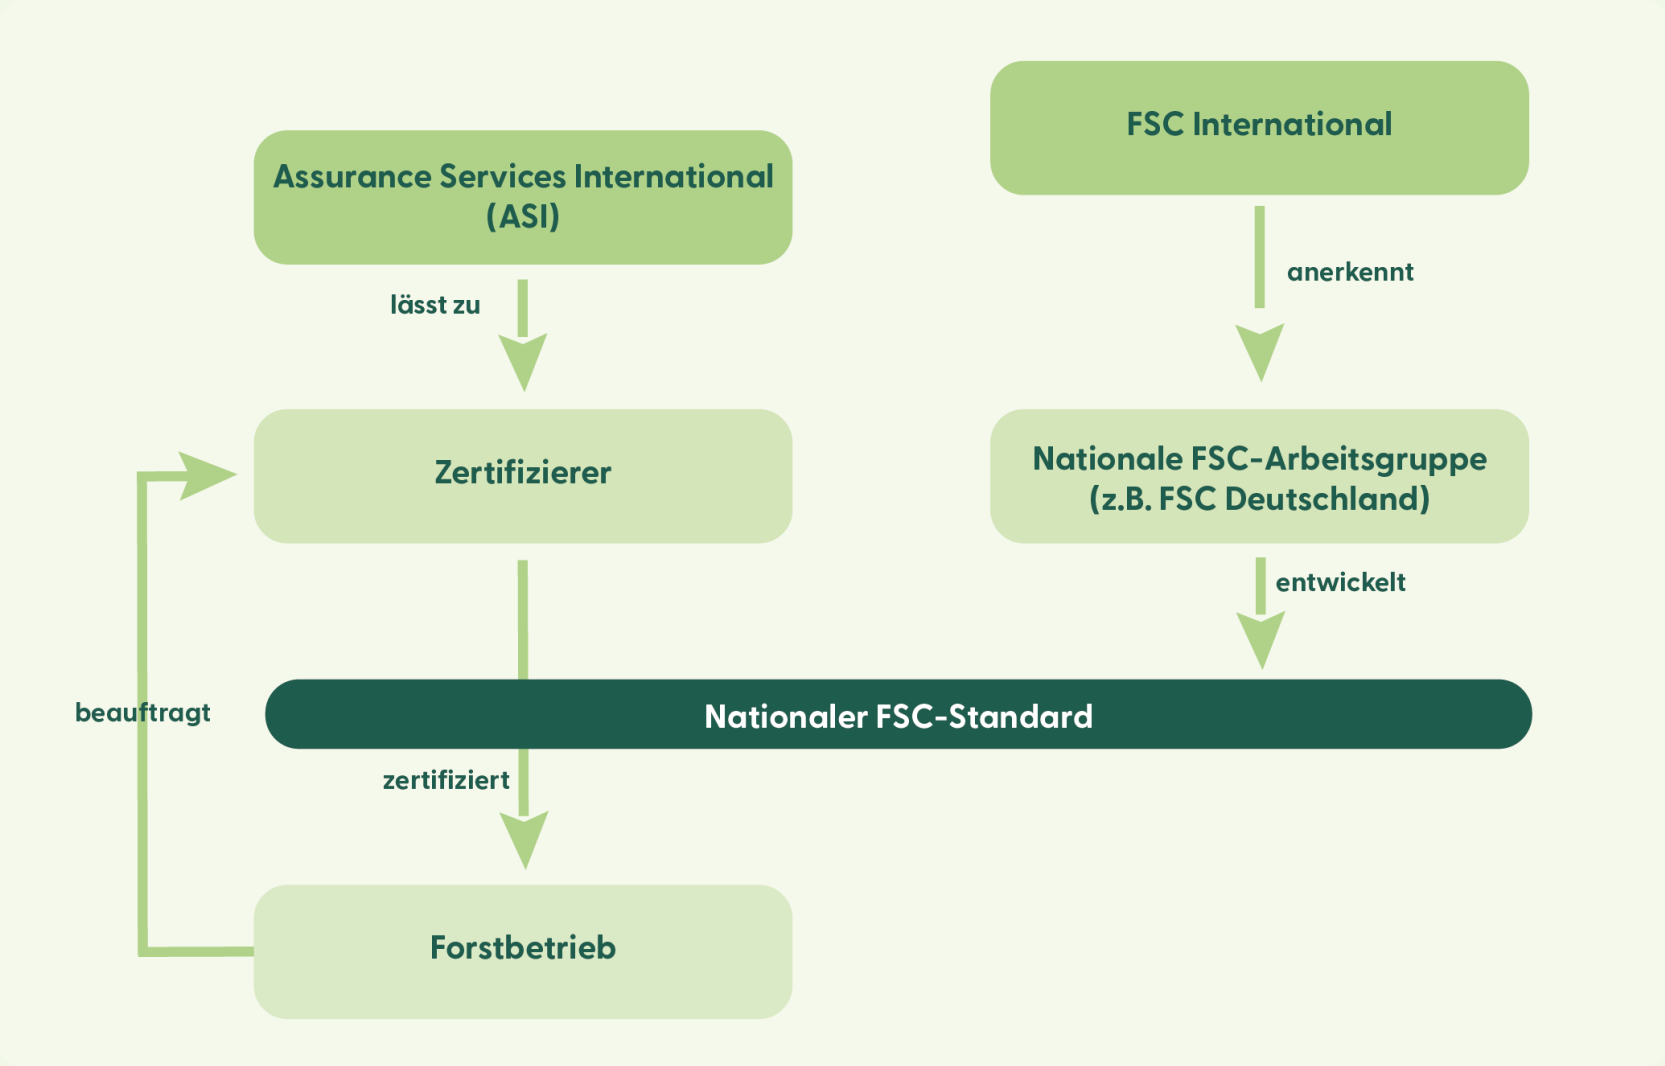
Assurance Services International (ASI)

FSC International

lässt zu

anerkennt

Zertifizierer

Nationale FSC-Arbeitsgruppe (z.B. FSC Deutschland)

entwickelt

beauftragt

Nationaler FSC-Standard

zertifiziert

Forstbetrieb